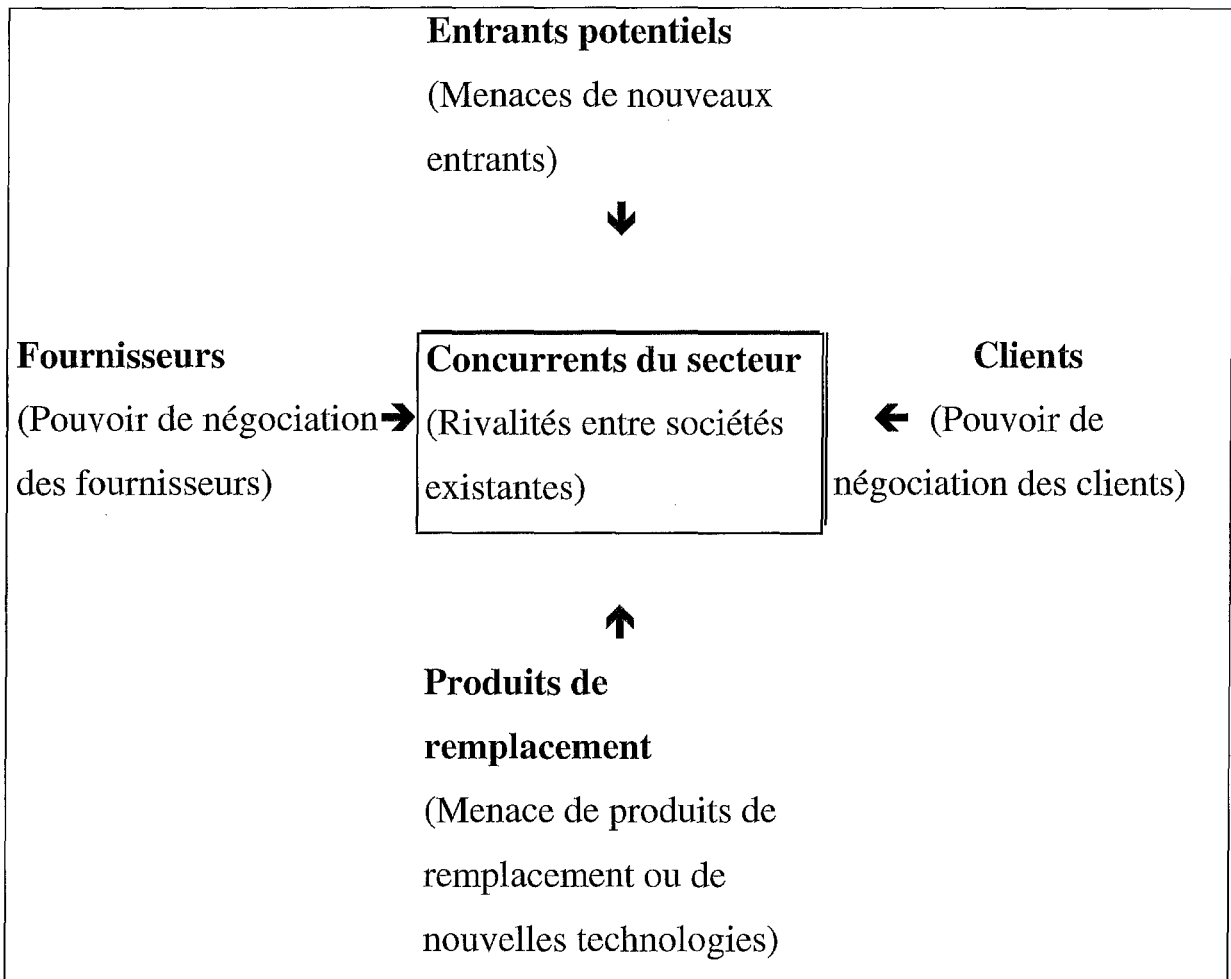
Entrants potentiels
(Menaces de nouveaux entrants)

Fournisseurs
(Pouvoir de négociation des fournisseurs)

Concurrents du secteur
(Rivalités entre sociétés existantes)

Clients
(Pouvoir de négociation des clients)

Produits de remplacement
(Menace de produits de remplacement ou de nouvelles technologies)